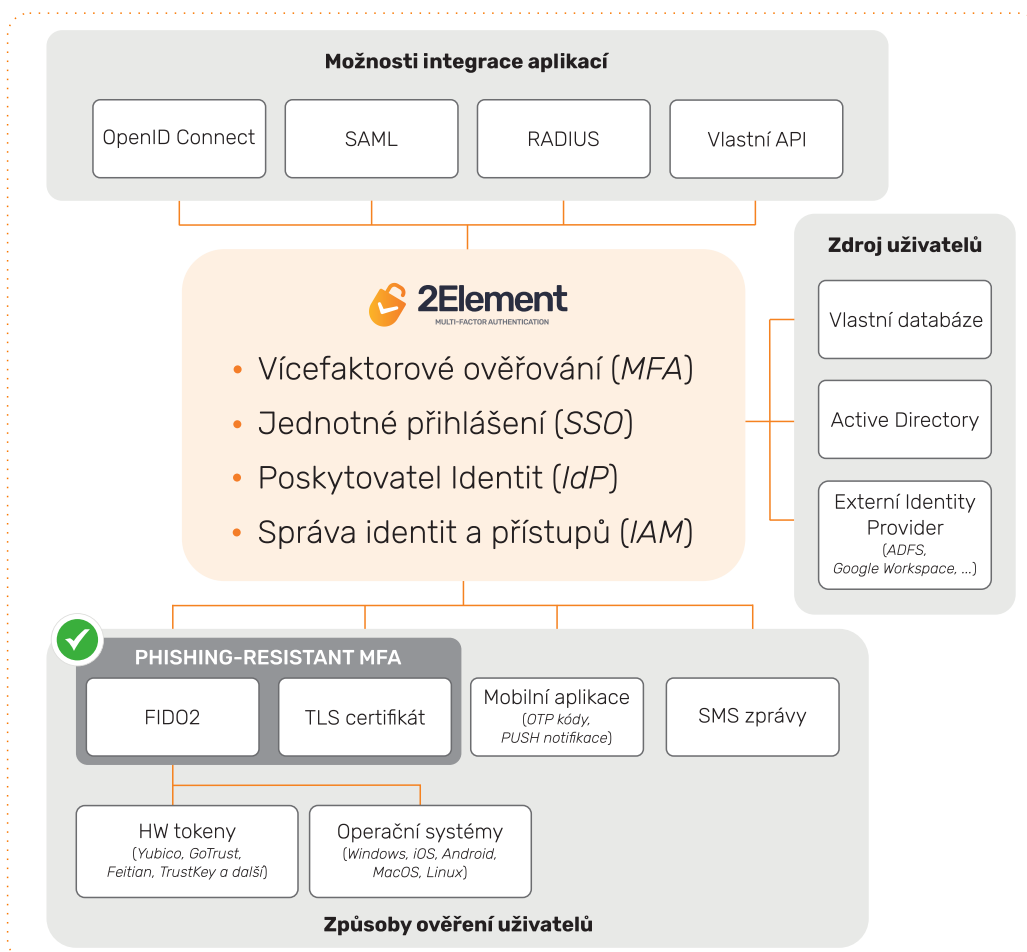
Možnosti integrace aplikací

OpenID Connect

SAML

RADIUS

Vlastní API

2Element
MULTI-FACTOR AUTHENTICATION

• Vícefaktorové ověřování (*MFA*)
• Jednotné přihlášení (*SSO*)
• Poskytovatel Identit (*IdP*)
• Správa identit a přístupů (*IAM*)

Zdroj uživatelů

Vlastní databáze

Active Directory

Externí Identity Provider
(*ADFS, Google Workspace, ...*)

PHISHING-RESISTANT MFA

FIDO2

TLS certifikát

Mobilní aplikace
(*OTP kódy, PUSH notifikace*)

SMS zprávy

HW tokeny
(*Yubico, GoTrust, Feitian, TrustKey a další*)

Operační systémy
(*Windows, iOS, Android, MacOS, Linux*)

Způsoby ověření uživatelů